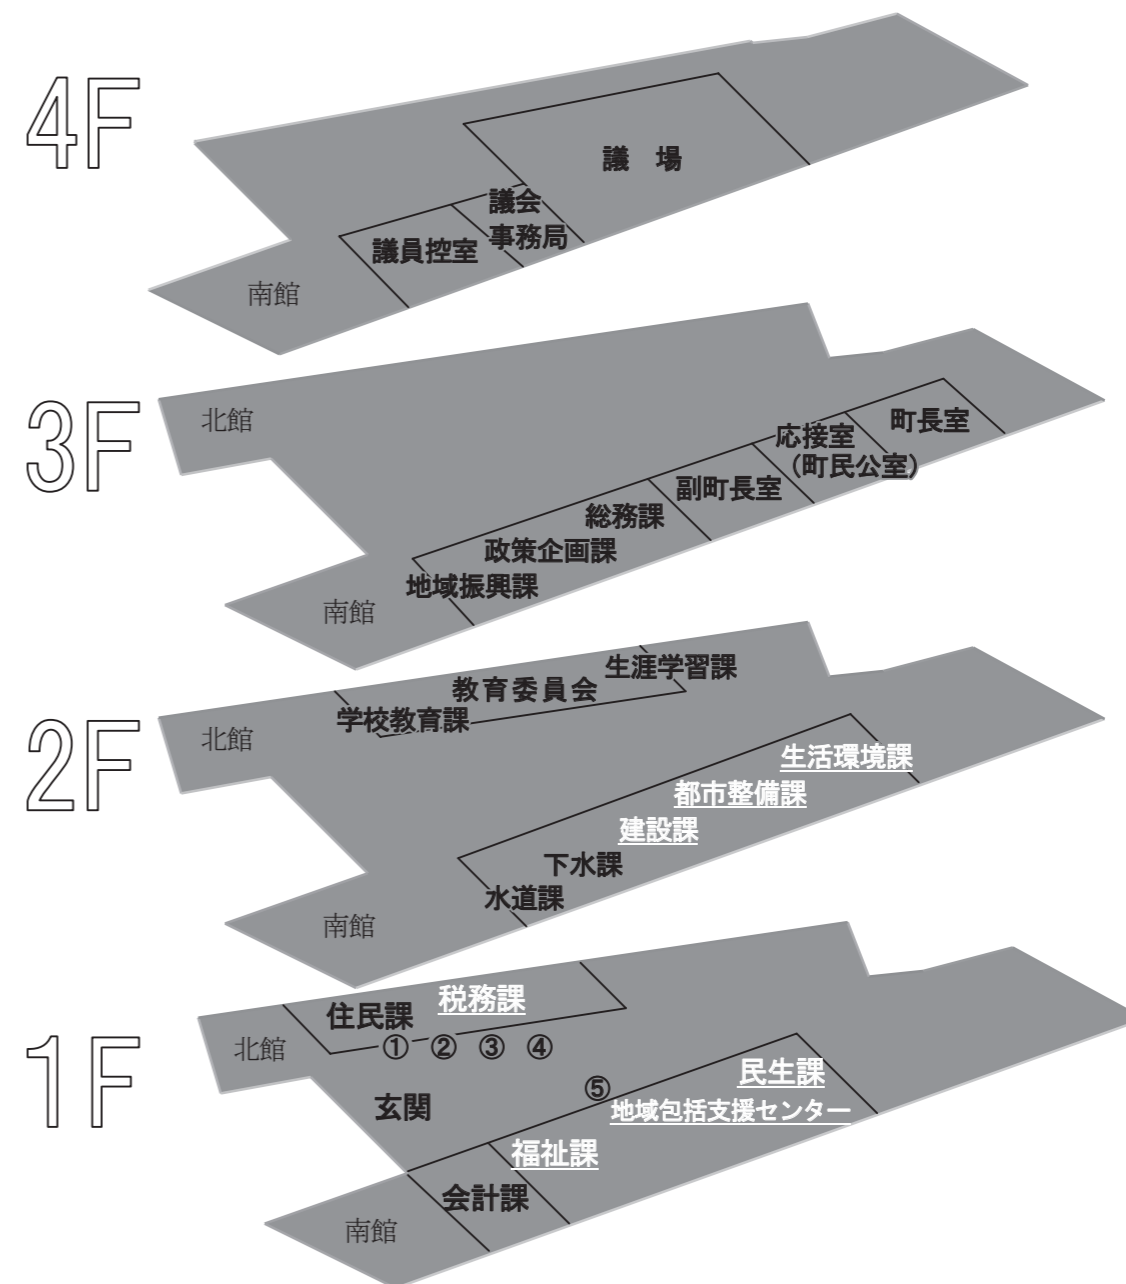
4F

議　場

議会
事務局

議員控室

南館

3F

北館

町長室

応接室
（町民公室）

副町長室

総務課

政策企画課

地域振興課

南館

2F

北館

生涯学習課

教育委員会

学校教育課

生活環境課

都市整備課

建設課

下水課

水道課

南館

1F

北館

住民課

税務課

① ② ③ ④

⑤

民生課

地域包括支援センター

玄関

福祉課

会計課

南館